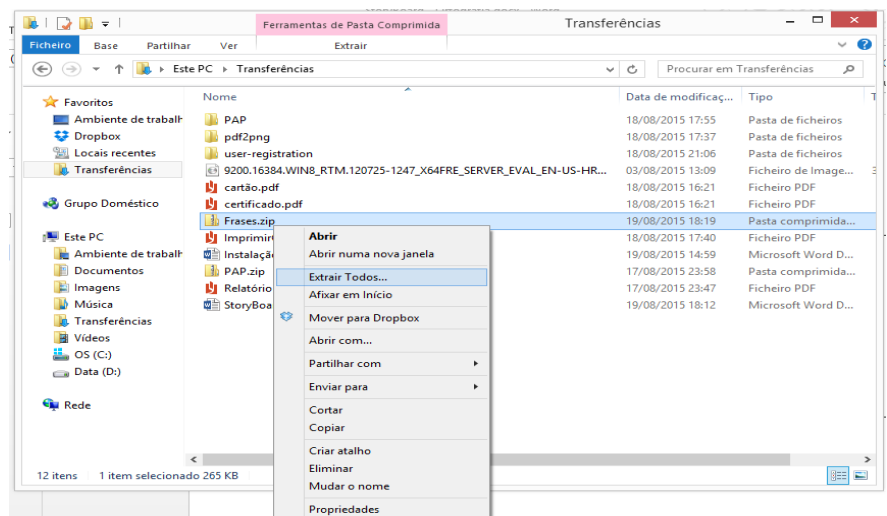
Ferramentas de Pasta Comprimida
Transferências
Ficheiro Base Partilhar Ver Extrair
Este PC › Transferências
Procurar em Transferências

Favoritos
Ambiente de trabalh
Dropbox
Locais recentes
Transferências
Grupo Doméstico
Este PC
Ambiente de trabalh
Documentos
Imagens
Música
Transferências
Vídeos
OS (C:)
Data (D:)
Rede

| Nome | Data de modificaç... | Tipo |
|---|---|---|
| PAP | 18/08/2015 15:11 | Pasta de ficheiros |
| pdf2png | 18/08/2015 17:37 | Pasta de ficheiros |
| user-registration | 18/08/2015 21:06 | Pasta de ficheiros |
| 9200.16384.WIN8_RTM.120725-1247_X64FRE_SERVER_EVAL_EN-US-HR... | 03/08/2015 13:09 | Ficheiro de Image... |
| cartão.pdf | 18/08/2015 16:21 | Ficheiro PDF |
| certificado.pdf | 18/08/2015 16:21 | Ficheiro PDF |
| Frases.zip | 19/08/2015 18:19 | Pasta comprimida... |
| Imprimir | 18/08/2015 17:40 | Ficheiro PDF |
| Instalaçã | 19/08/2015 14:59 | Microsoft Word D... |
| PAP.zip | 17/08/2015 23:58 | Pasta comprimida... |
| Relatório | 17/08/2015 23:47 | Ficheiro PDF |
| StoryBoa | 19/08/2015 18:12 | Microsoft Word D... |

Abrir
Abrir numa nova janela
Extrair Todos...
Afixar em Início
Mover para Dropbox
Abrir com...
Partilhar com
Enviar para
Cortar
Copiar
Criar atalho
Eliminar
Mudar o nome
Propriedades

12 itens 1 item selecionado 265 KB